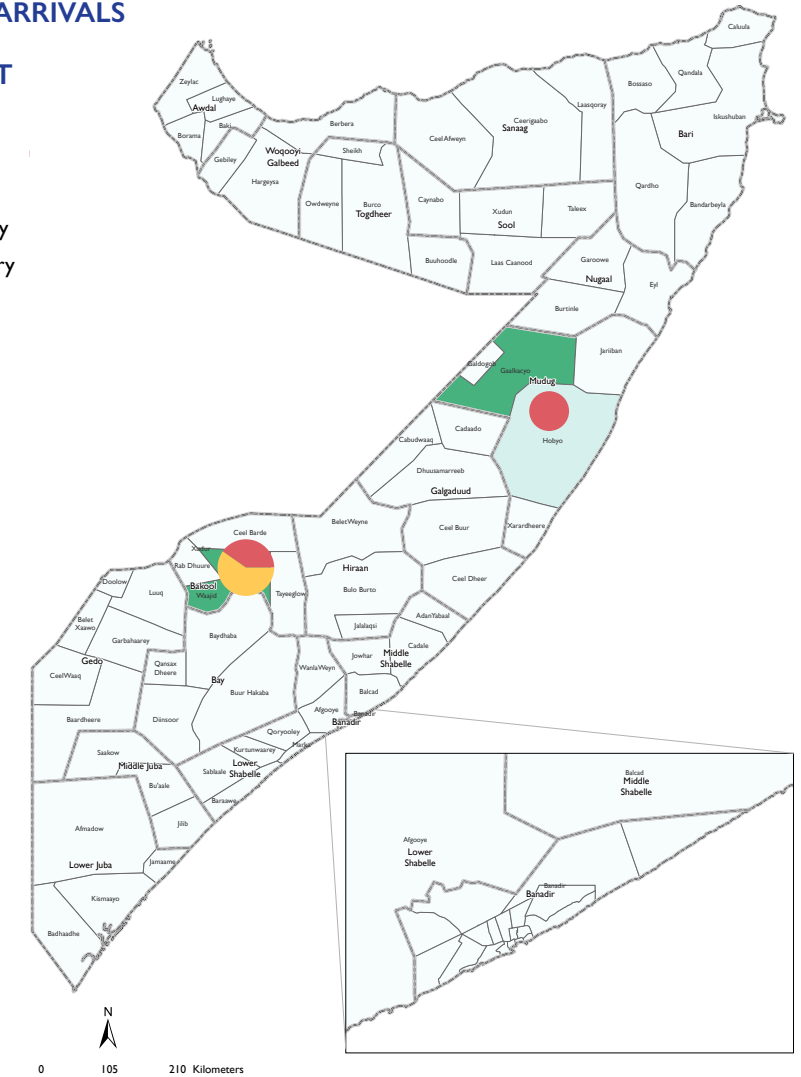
ARRIVALS

T

y

ry

Caluula
Zeylac
Lughaye
Awdal
Baki
Borama
Gebiley
Woqooyi Galbeed
Hargeysa
Berbera
Sheikh
Owdweyne
Burco
Togdheer
Ceel Afweyn
Ceerigaabo
Sanaag
Laasqoray
Bossaso
Qandala
Iskushuban
Bari
Qardho
Bandarbeyla
Caynabo
Xudun
Sool
Taleex
Buuhoodle
Laas Caanood
Garoowe
Nugaal
Eyl
Burtinle
Galdogob
Gaalkacyo
Mudug
Jariiban
Hobyo
Cadaado
Cabudwaaq
Dhuusamarreeb
Galgaduud
Xarardheere
Ceel Buur
Ceel Dheer
Belet Weyne
Hiraan
Bulo Burto
Jalalaqsi
AdanYabaal
Cadale
Jowhar
Middle Shabelle
Balcad
Ceel Barde
Xuddur
Rab Dhuure
Bakool
Waajid
Tayeeglow
Doolow
Luuq
Belet Xaawo
Garbahaarey
Gedo
CeelWaaq
Qansax Dheere
Baydhaba
Bay
Buur Hakaba
Baardheere
Diinsoor
WanlaWeyn
Afgooye
Banadir
Qoryooley
Kurtunwaarey
Marka
Sablaale
Lower Shabelle
Saakow
Middle Juba
Bu'aale
Baraawe
Jilib
Afmadow
Lower Juba
Jamaame
Kismaayo
Badhaadhe
Balcad
Middle Shabelle
Afgooye
Lower Shabelle
Banadir
Banadir
N
0 105 210 Kilometers